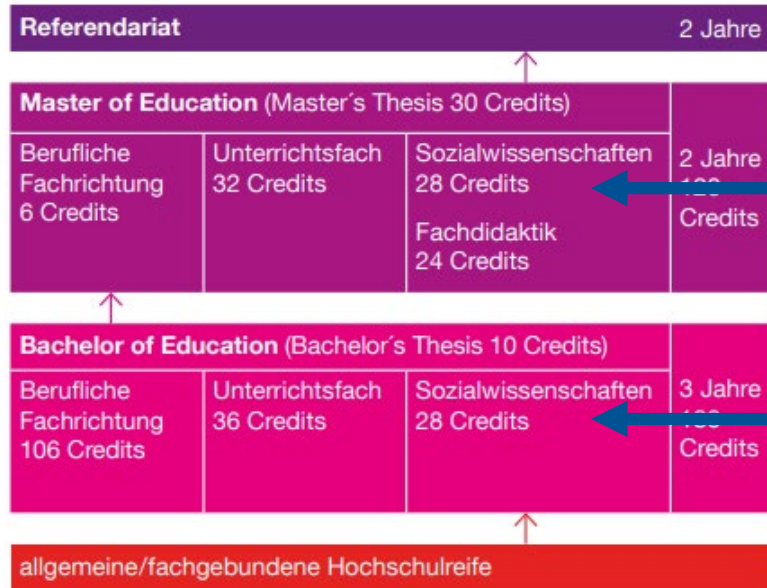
| Referendariat | | | 2 Jahre |
|---|---|---|---|
| **Master of Education** (Master´s Thesis 30 Credits) | | | 2 Jahre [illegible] Credits |
| Berufliche Fachrichtung 6 Credits | Unterrichtsfach 32 Credits | Sozialwissenschaften 28 Credits<br>Fachdidaktik 24 Credits | |
| **Bachelor of Education** (Bachelor´s Thesis 10 Credits) | | | 3 Jahre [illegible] Credits |
| Berufliche Fachrichtung 106 Credits | Unterrichtsfach 36 Credits | Sozialwissenschaften 28 Credits | |
| allgemeine/fachgebundene Hochschulreife | | | |